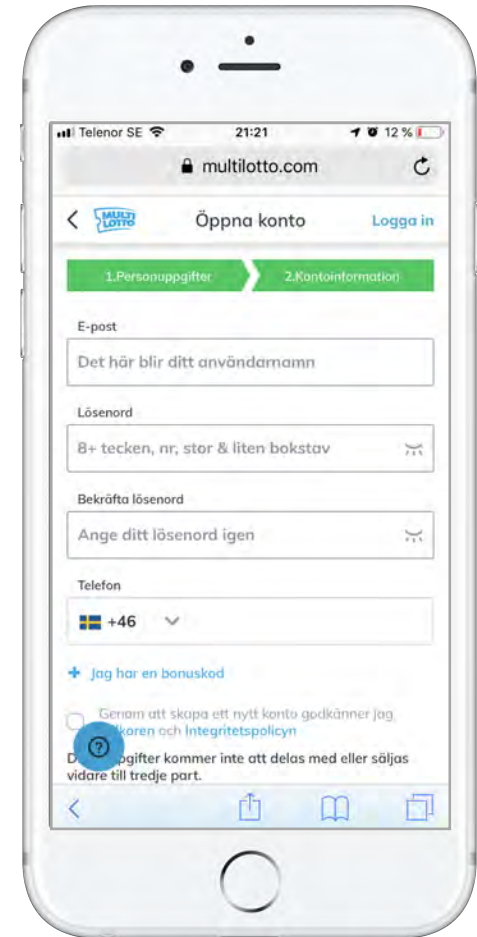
Telenor SE 21:21 12 %

multilotto.com

MULTI LOTTO Öppna konto Logga in

1.Personuppgifter 2.Kontoinformation

E-post

Det här blir ditt användarnamn

Lösenord

8+ tecken, nr, stor & liten bokstav

Bekräfta lösenord

Ange ditt lösenord igen

Telefon

+46

+ Jag har en bonuskod

Genom att skapa ett nytt konto godkänner jag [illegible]koren och Integritetspolicyn

D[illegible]pgifter kommer inte att delas med eller säljas vidare till tredje part.